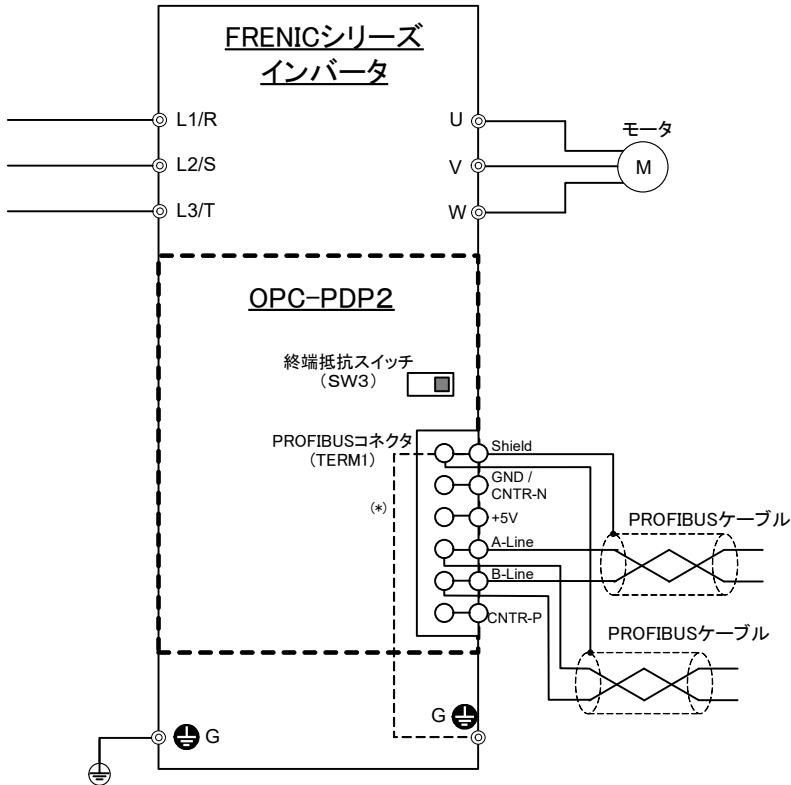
FRENICシリーズ
インバータ

L1/R
L2/S
L3/T

U
V
W

モータ
M

OPC−PDP2

終端抵抗スイッチ
（SW3）

PROFIBUSコネクタ
（TERM1）

(*)

Shield
GND / CNTR-N
+5V
A-Line
B-Line
CNTR-P

PROFIBUSケーブル
PROFIBUSケーブル

G
G